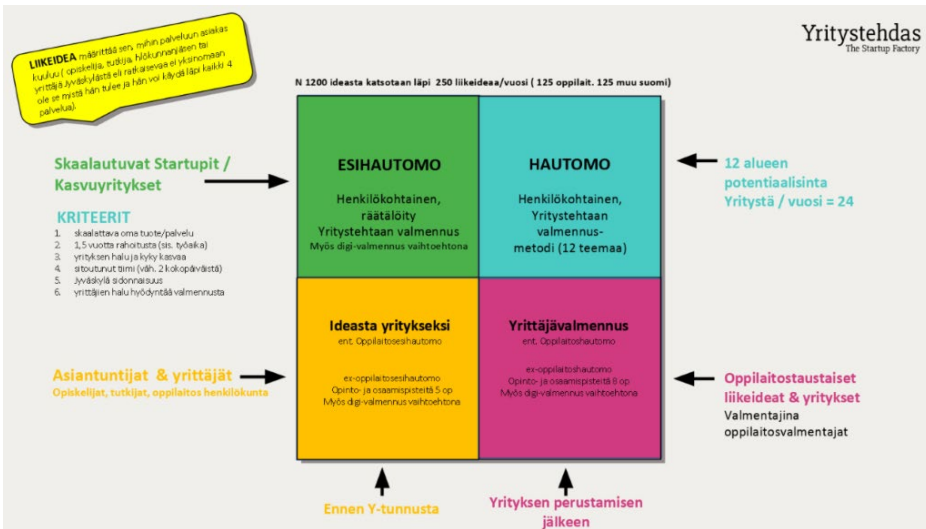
LIIKEIDEA määrittää sen, mihin palveluun asiakas kuuluu ( opiskelija, tutkija, hlökunnanjäsen tai yrittäjä Jyväskylästä eli ratkaisevaa ei yksinomaan ole se mistä hän tulee ja hän voi käydä läpi kaikki 4 palvelua).

Yritystehdas
The Startup Factory

N 1200 ideasta katsotaan läpi 250 liikeideaa/vuosi ( 125 oppilait. 125 muu suomi)

Skaalautuvat Startupit / Kasvuyritykset

KRITEERIT
1. skaalattava oma tuote/palvelu
2. 1,5 vuotta rahoitusta (sis. työaika)
3. yrityksen halu ja kyky kasvaa
4. sitoutunut tiimi (väh. 2 kokopäiväistä)
5. Jyväskylä sidonnaisuus
6. yrittäjien halu hyödyntää valmennusta

ESIHAUTOMO
Henkilökohtainen, räätälöity Yritystehtaan valmennus
Myös digi-valmennus vaihtoehtona

HAUTOMO
Henkilökohtainen, Yritystehtaan valmennus-metodi (12 teemaa)

12 alueen potentiaalisinta Yritystä / vuosi = 24

Asiantuntijat & yrittäjät
Opiskelijat, tutkijat, oppilaitos henkilökunta

Ideasta yritykseksi
ent. Oppilaitosesihautomo

ex-oppilaitosesihautomo
Opinto- ja osaamispisteitä 5 op
Myös digi-valmennus vaihtoehtona

Yrittäjävalmennus
ent. Oppilaitoshautomo

ex-oppilaitoshautomo
Opinto- ja osaamispisteitä 8 op
Myös digi-valmennus vaihtoehtona

Oppilaitostaustaiset liikeideat & yritykset
Valmentajina oppilaitosvalmentajat

Ennen Y-tunnusta

Yrityksen perustamisen jälkeen